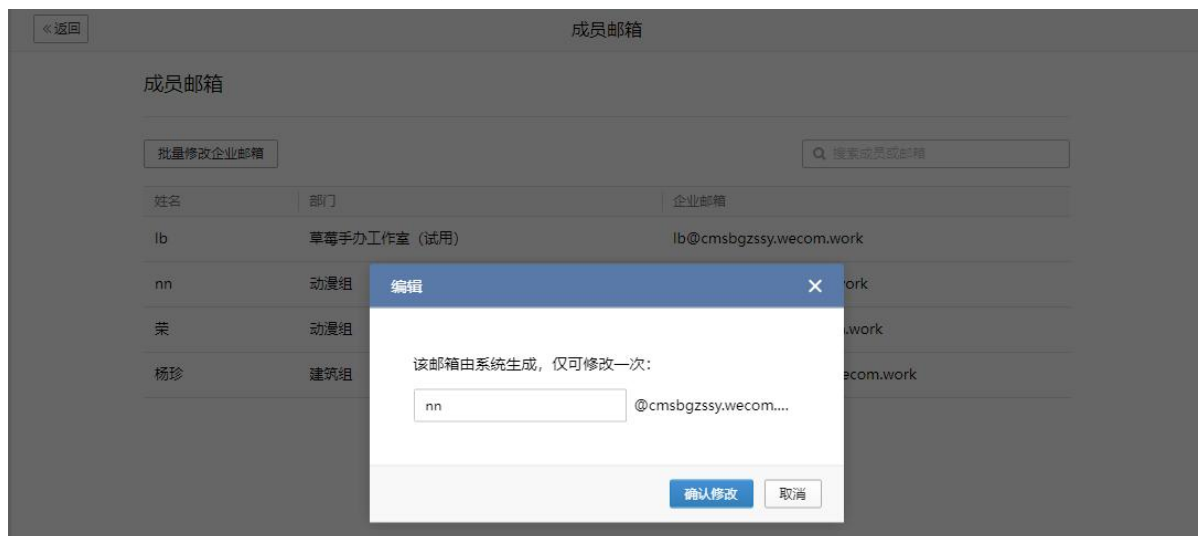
«返回

成员邮箱

成员邮箱

批量修改企业邮箱

搜索成员或邮箱

| 姓名 | 部门 | 企业邮箱 |
|---|---|---|
| lb | 草莓手办工作室（试用） | lb@cmsbgzssy.wecom.work |
| nn | 动漫组 | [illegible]ork |
| 荣 | 动漫组 | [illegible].work |
| 杨珍 | 建筑组 | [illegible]ecom.work |

编辑

该邮箱由系统生成，仅可修改一次：

nn @cmsbgzssy.wecom....

确认修改 取消